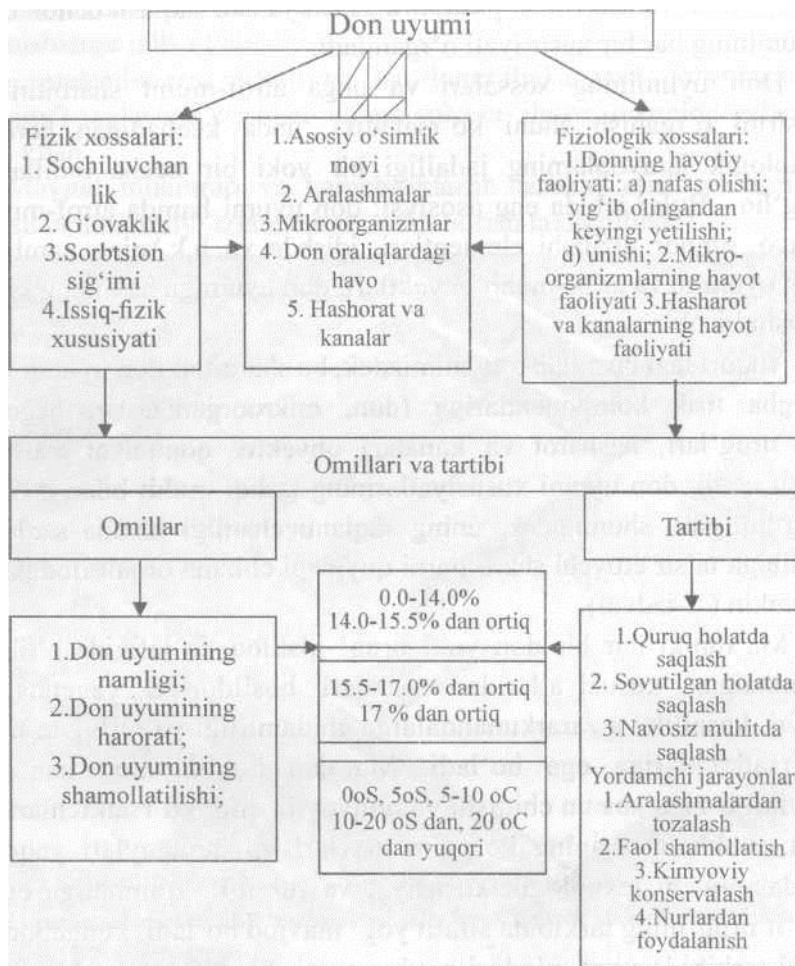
Don uyumi

Fizik xossalari:
1. Sochiluvchanlik
2. G'ovaklik
3.Sorbtsion sig'imi
4.Issiq-fizik xususiyati

1.Asosiy o'simlik moyi
2. Aralashmalar
3.Mikroorganizmlar
4. Don oraliqlardagi havo
5. Hashorat va kanalar

Fiziologik xossalari:
1.Donning hayotiy faoliyati: a) nafas olishi; yig'ib olingandan keyingi yetilishi; d) unishi; 2.Mikroorganizmlarning hayot faoliyati 3.Hasharot va kanalarning hayot faoliyati

Omillari va tartibi

Omillar

Tartibi

1.Don uyumining namligi;
2.Don uyumining harorati;
3.Don uyumining shamollatilishi;

0.0-14.0%
14.0-15.5% dan ortiq

15.5-17.0% dan ortiq
17 % dan ortiq

0oS, 5oS, 5-10 oC
10-20 oS dan, 20 oC dan yuqori

1.Quruq holatda saqlash
2. Sovutilgan holatda saqlash
3.Navosiz muhitda saqlash
Yordamchi jarayonlar
1.Aralashmalardan tozalash
2.Faol shamollatish
3.Kimyoviy konservalash
4.Nurlardan foydalanish